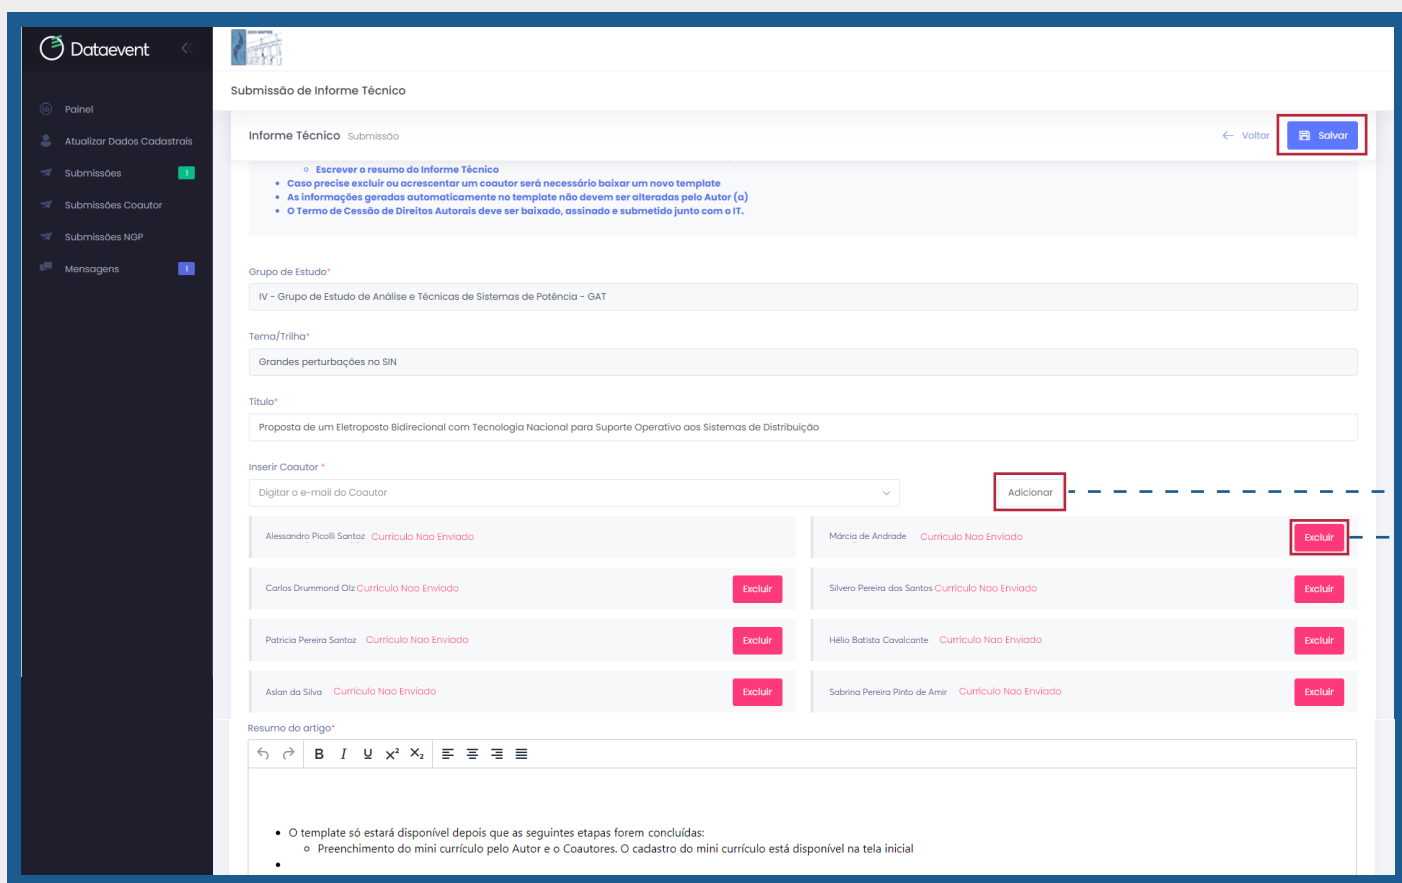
Dataevent

Painel
Atualizar Dados Cadastrais
Submissões 1
Submissões Coautor
Submissões NGP
Mensagens 1

Submissão de Informe Técnico

Informe Técnico Submissão
Voltar
Salvar

- Escrever o resumo do Informe Técnico
- Caso precise excluir ou acrescentar um coautor será necessário baixar um novo template
- As informações geradas automaticamente no template não devem ser alteradas pelo Autor (a)
- O Termo de Cessão de Direitos Autorais deve ser baixado, assinado e submetido junto com o IT.

Grupo de Estudo*
IV - Grupo de Estudo de Análise e Técnicas de Sistemas de Potência - GAT

Tema/Trilha*
Grandes perturbações no SIN

Titulo*
Proposta de um Eletroposto Bidirecional com Tecnologia Nacional para Suporte Operativo aos Sistemas de Distribuição

Inserir Coautor *
Digitar o e-mail do Coautor
Adicionar

Alessandro Picolli Santoz Curriculo Nao Enviado
Márcia de Andrade Curriculo Nao Enviado Excluir
Carlos Drummond Olz Curriculo Nao Enviado Excluir
Silvero Pereira dos Santos Curriculo Nao Enviado Excluir
Patricia Pereira Santoz Curriculo Nao Enviado Excluir
Hélio Batista Cavalcante Curriculo Nao Enviado Excluir
Aslan da Silva Curriculo Nao Enviado Excluir
Sabrina Pereira Pinto de Amir Curriculo Nao Enviado Excluir

Resumo do artigo*

B I U x² X₂

- O template só estará disponível depois que as seguintes etapas forem concluídas:
  - Preenchimento do mini currículo pelo Autor e o Coautores. O cadastro do mini currículo está disponível na tela inicial
-